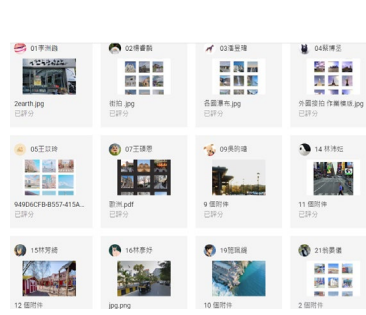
01李洲昌
2earth.jpg
已評分

02楊睿翔
街拍 .jpg
已評分

03陳昱翔
各國畫布.jpg
已評分

04蘇博丞
外圍接拍 作業構造.jpg
已評分

05王苡綺
949D6CFB-B557-415A...
已評分

07王瑾恩
歐洲.pdf
已評分

09吳昀瑾
9 個附件
已評分

14 林沛妘
11 個附件
已評分

15林芳綺
12 個附件

16林意妤
jpg.png

19簡渝緁
10 個附件

21侯霽儀
2 個附件